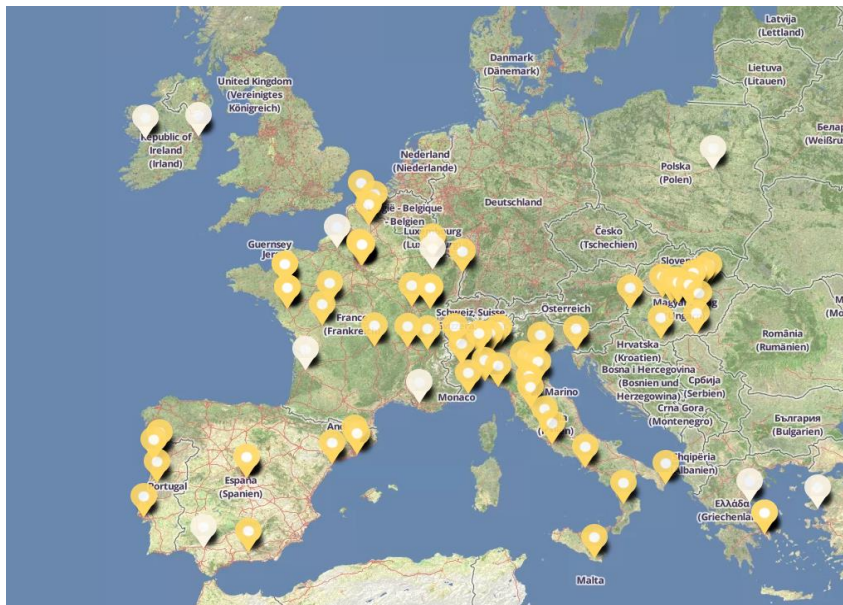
Latvija (Lettland)

Danmark (Dänemark)

Lietuva (Litauen)

United Kingdom (Vereinigtes Königreich)

Белар (Weißru

Republic of Ireland (Irland)

Polska (Polen)

Nederland (Niederlande)

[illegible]e - Belgique - Belgien

Deutschland

Guernsey Jer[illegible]

Luxe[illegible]urg (Lu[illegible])

Česko (Tschechien)

Slove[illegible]

Franc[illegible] (Frankre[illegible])

Schweiz, Suisse

Österreich

Magy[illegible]g

(Mo

România (Rumänien)

Hrvatska (Kroatien)

Bosna i Hercegovina (Bosnien und Herzegowina)

Србија (Serbien)

Monaco

Marino

Crna Gora (Montenegro)

България (Bulgarien)

An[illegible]

Portugal

España (Spanien)

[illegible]hqipëria ([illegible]lbanien)

Ελλάδα (Griechenla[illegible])

Malta